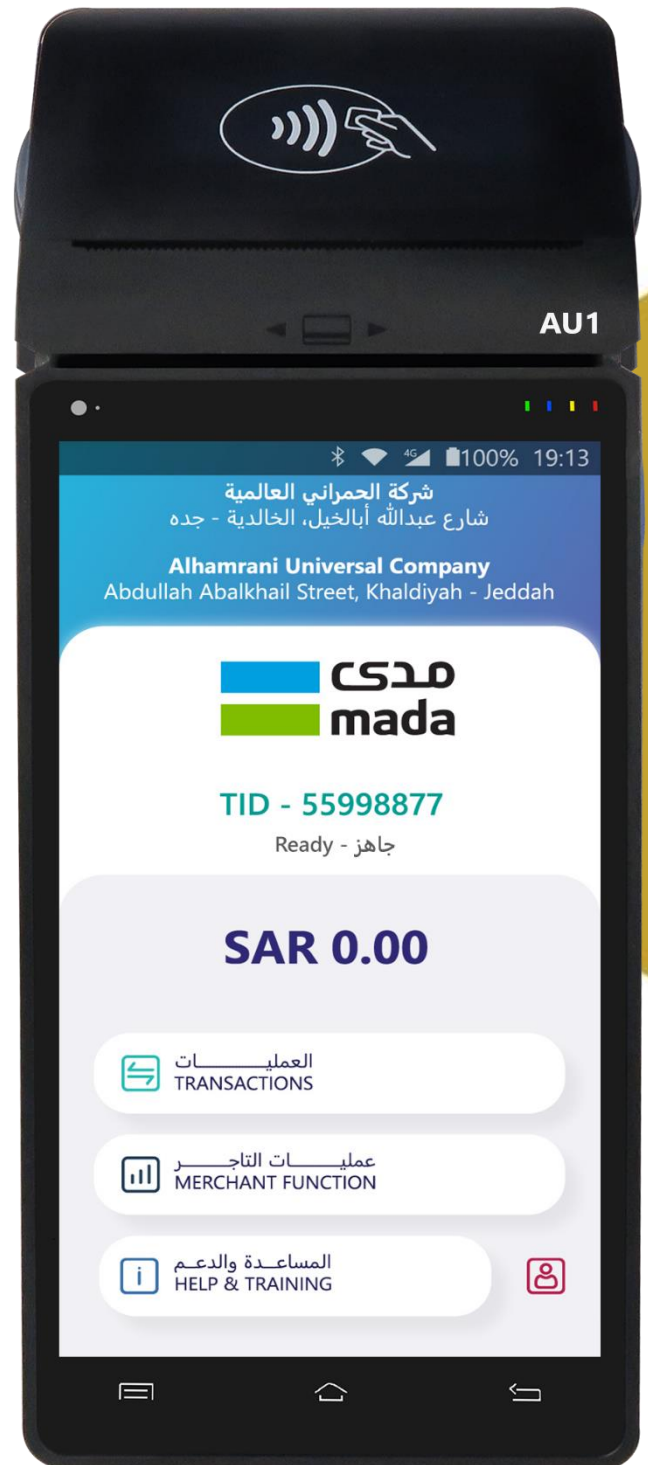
AU1

4G 100% 19:13

شركة الحمراني العالمية
شارع عبدالله أبالخيل، الخالدية - جده

Alhamrani Universal Company
Abdullah Abalkhail Street, Khaldiyah - Jeddah

مدى
mada

TID - 55998877
Ready - جاهز

SAR 0.00

العمليــــــــات
TRANSACTIONS

عمليــــــات التاجـــــر
MERCHANT FUNCTION

المساعـدة والدعـم
HELP & TRAINING